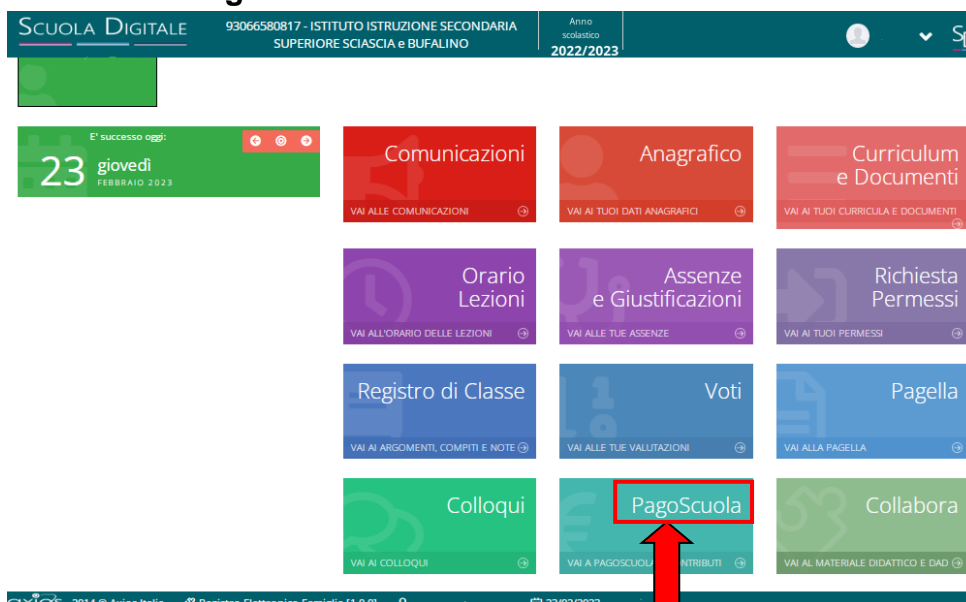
SCUOLA DIGITALE

93066580817 - ISTITUTO ISTRUZIONE SECONDARIA SUPERIORE SCIASCIA e BUFALINO

Anno scolastico 2022/2023

Sp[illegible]

E' successo oggi:

23 giovedì FEBBRAIO 2023

Comunicazioni
VAI ALLE COMUNICAZIONI

Anagrafico
VAI AI TUOI DATI ANAGRAFICI

Curriculum e Documenti
VAI AI TUOI CURRICULA E DOCUMENTI

Orario Lezioni
VAI ALL'ORARIO DELLE LEZIONI

Assenze e Giustificazioni
VAI ALLE TUE ASSENZE

Richiesta Permessi
VAI AI TUOI PERMESSI

Registro di Classe
VAI AI ARGOMENTI, COMPITI E NOTE

Voti
VAI ALLE TUE VALUTAZIONI

Pagella
VAI ALLA PAGELLA

Colloqui
VAI AI COLLOQUI

PagoScuola
VAI A PAGOSCUOLA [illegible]NTRIBUTI

Collabora
VAI AL MATERIALE DIDATTICO E DAD

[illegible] 2014 © Axios Italia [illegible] Registro Elettronico Famiglia [1.0.0] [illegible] 23/02/2023